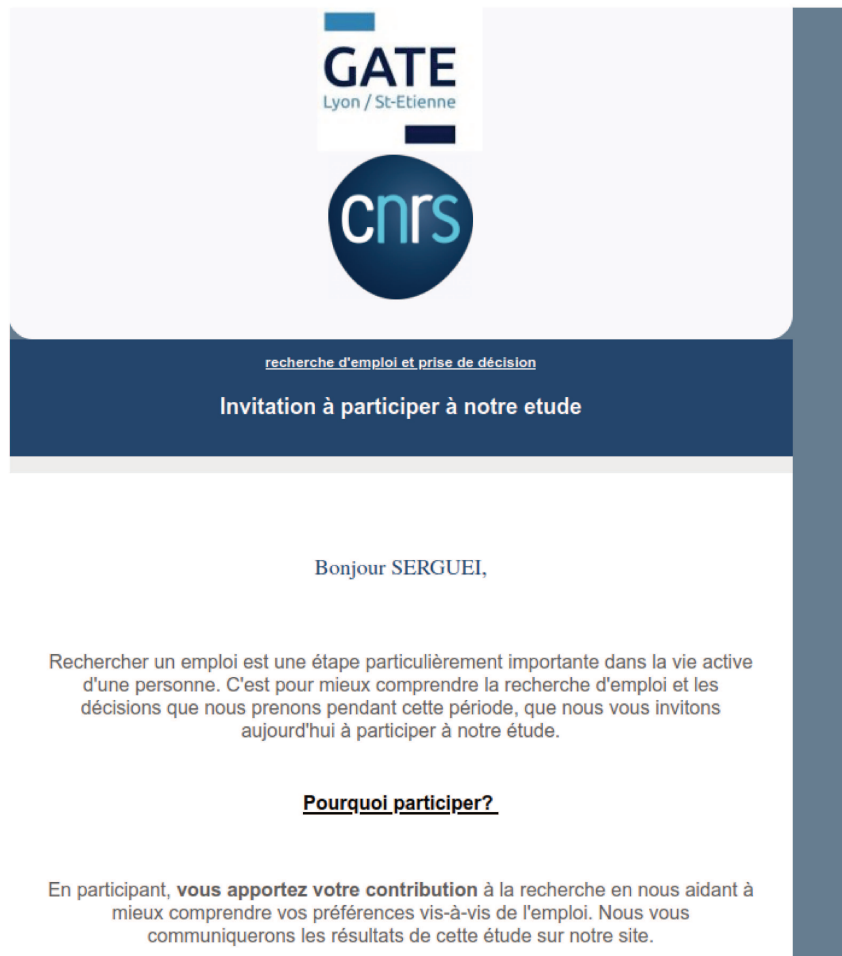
GATE
Lyon / St-Etienne

cnrs

recherche d'emploi et prise de décision

Invitation à participer à notre etude

Bonjour SERGUEI,

Rechercher un emploi est une étape particulièrement importante dans la vie active d'une personne. C'est pour mieux comprendre la recherche d'emploi et les décisions que nous prenons pendant cette période, que nous vous invitons aujourd'hui à participer à notre étude.

Pourquoi participer?

En participant, vous apportez votre contribution à la recherche en nous aidant à mieux comprendre vos préférences vis-à-vis de l'emploi. Nous vous communiquerons les résultats de cette étude sur notre site.